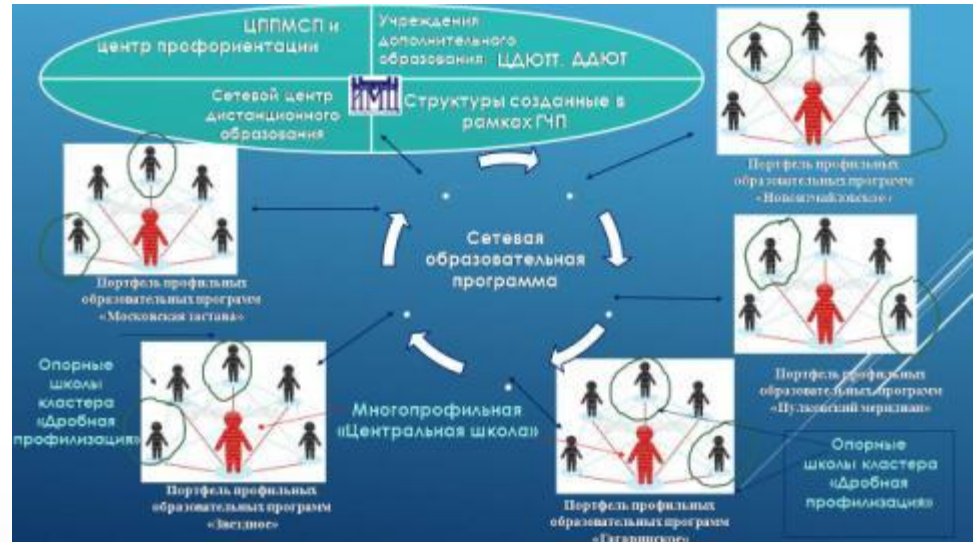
ЦППМСП и центр профориентации

Учреждения дополнительного образования ЦДЮТТ, ДДЮТ

Сетевой центр дистанционного образования

Структуры созданные в рамках ГЧП

Портфель профильных образовательных программ «Новоизмайловское»

Портфель профильных образовательных программ «Московская застава»

Сетевая образовательная программа

Портфель профильных образовательных программ «Пулковский меридиан»

Опорные школы кластера «Дробная профилизация»

Многопрофильная «Центральная школа»

Опорные школы кластера «Дробная профилизация»

Портфель профильных образовательных программ «Звездное»

Портфель профильных образовательных программ «Гагаринское»